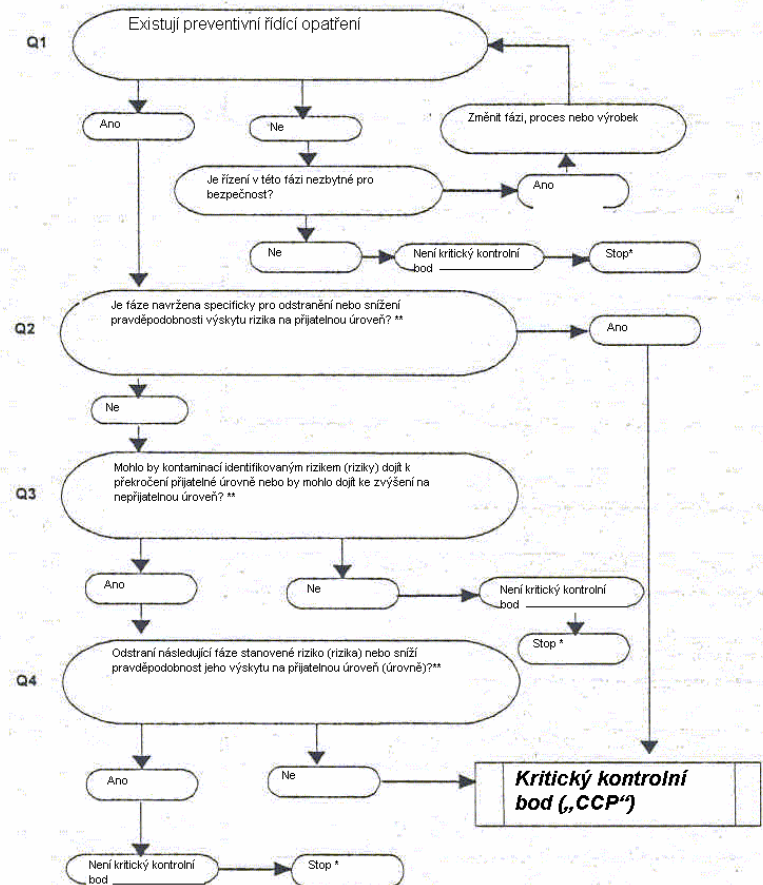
Q1

Existují preventivní řídící opatření

Ano

Ne

Změnit fázi, proces nebo výrobek

Je řízení v této fázi nezbytné pro bezpečnost?

Ano

Ne

Není kritický kontrolní bod

Stop*

Q2

Je fáze navržena specificky pro odstranění nebo snížení pravděpodobnosti výskytu rizika na přijatelnou úroveň? **

Ano

Ne

Q3

Mohlo by kontaminací identifikovaným rizikem (riziky) dojít k překročení přijatelné úrovně nebo by mohlo dojít ke zvýšení na nepřijatelnou úroveň? **

Ano

Ne

Není kritický kontrolní bod

Stop *

Q4

Odstraní následující fáze stanovené riziko (rizika) nebo sníží pravděpodobnost jeho výskytu na přijatelnou úroveň (úrovně)?**

Ano

Ne

Kritický kontrolní bod („CCP“)

Není kritický kontrolní bod

Stop *